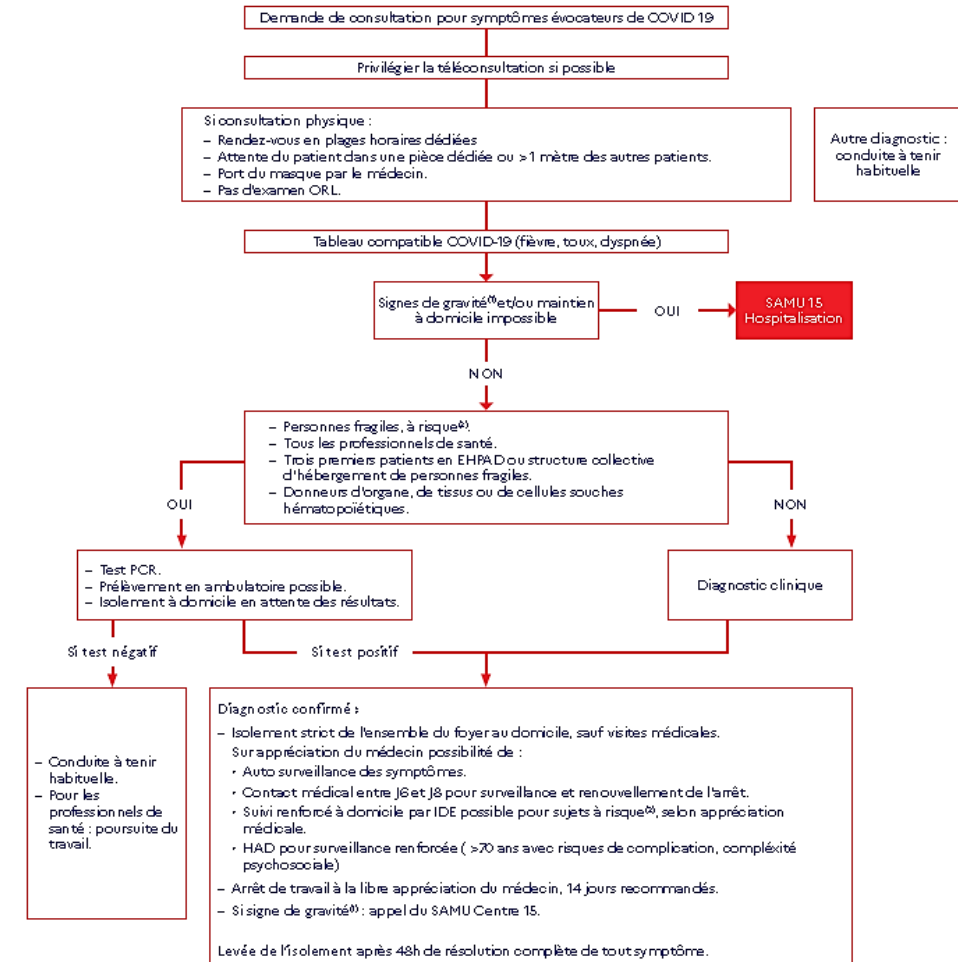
Demande de consultation pour symptômes évocateurs de COVID 19

Privilégier la téléconsultation si possible

Si consultation physique :
– Rendez-vous en plages horaires dédiées
– Attente du patient dans une pièce dédiée ou >1 mètre des autres patients.
– Port du masque par le médecin.
– Pas d'examen ORL.

Autre diagnostic : conduite à tenir habituelle

Tableau compatible COVID-19 (fièvre, toux, dyspnée)

Signes de gravité$^{(1)}$ et/ou maintien à domicile impossible

OUI

SAMU 15 Hospitalisation

NON

– Personnes fragiles, à risque$^{(2)}$.
– Tous les professionnels de santé.
– Trois premiers patients en EHPAD ou structure collective d'hébergement de personnes fragiles.
– Donneurs d'organe, de tissus ou de cellules souches hématopoïétiques.

OUI

NON

– Test PCR.
– Prélèvement en ambulatoire possible.
– Isolement à domicile en attente des résultats.

Diagnostic clinique

Si test négatif

Si test positif

– Conduite à tenir habituelle.
– Pour les professionnels de santé : poursuite du travail.

Diagnostic confirmé :
– Isolement strict de l'ensemble du foyer au domicile, sauf visites médicales.
Sur appréciation du médecin possibilité de :
• Auto surveillance des symptômes.
• Contact médical entre J6 et J8 pour surveillance et renouvellement de l'arrêt.
• Suivi renforcé à domicile par IDE possible pour sujets à risque$^{(2)}$, selon appréciation médicale.
• HAD pour surveillance renforcée ( >70 ans avec risques de complication, complexité psychosociale)
– Arrêt de travail à la libre appréciation du médecin, 14 jours recommandés.
– Si signe de gravité$^{(1)}$ : appel du SAMU Centre 15.

Levée de l'isolement après 48h de résolution complète de tout symptôme.